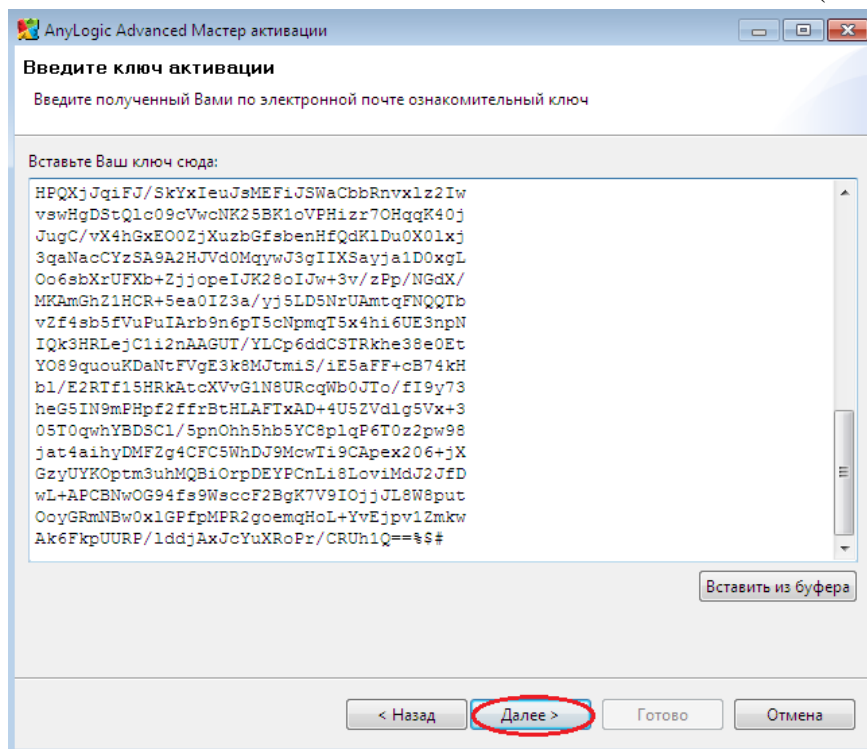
AnyLogic Advanced Мастер активации

Введите ключ активации

Введите полученный Вами по электронной почте ознакомительный ключ

Вставьте Ваш ключ сюда:

HPQXjJqiFJ/SkYxIeuJsMEFiJSWaCbbRnvxlz2Iw
vswHgDStQ1c09cVwcNK25BK1oVPHizr7OHqqK40j
JugC/vX4hGxEO0ZjXuzbGfsbenHfQdKlDu0X0lxj
3qaNacCYzSA9A2HJVd0MqywJ3gIIXSayja1D0xgL
Oo6sbXrUFXb+ZjjopeIJK28oIJw+3v/zPp/NGdX/
MKAmGhZ1HCR+5ea0IZ3a/yj5LD5NrUAmtqFNQQTb
vZf4sb5fVuPuIArb9n6pT5cNpmqT5x4hi6UE3npN
IQk3HRLejC1i2nAAGUT/YLCp6ddCSTRkhe38e0Et
YO89quouKDaNtFVgE3k8MJtmiS/iE5aFF+cB74kH
bl/E2RTf15HRkAtcXVvG1N8URcqWb0JTo/fI9y73
heG5IN9mPHpf2ffrBtHLAFTxAD+4U5ZVdlg5Vx+3
05T0qwhYBDSCl/5pnOhh5hb5YC8plqP6T0z2pw98
jat4aihyDMFZg4CFC5WhDJ9McwTi9CApex206+jX
GzyUYKOptm3uhMQBiOrpDEYPCnLi8LoviMdJ2JfD
wL+APCBNwOG94fs9WsccF2BgK7V9IOjjJL8W8put
OoyGRmNBw0xlGPfpMPR2goemqHoL+YvEjpv1Zmkw
Ak6FkpUURP/lddjAxJcYuXRoPr/CRUh1Q==%$#

Вставить из буфера

< Назад

Далее >

Готово

Отмена